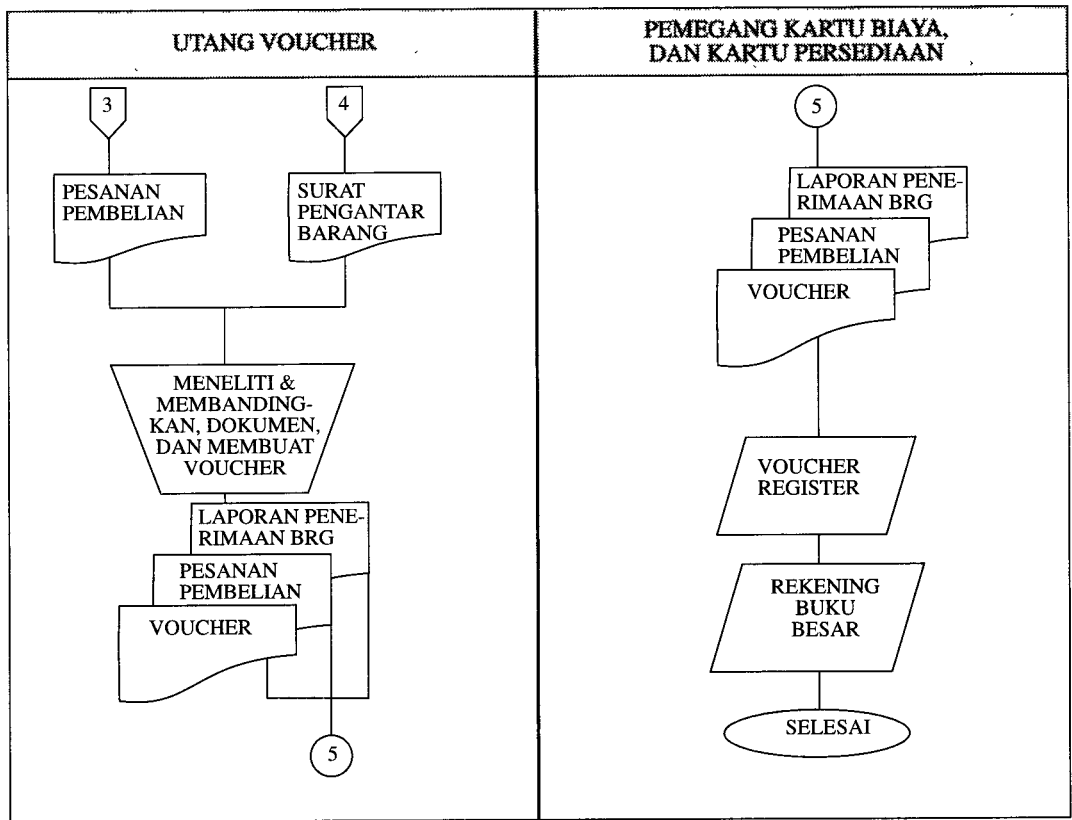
UTANG VOUCHER

3

4

PESANAN PEMBELIAN

SURAT PENGANTAR BARANG

MENELITI & MEMBANDINGKAN, DOKUMEN, DAN MEMBUAT VOUCHER

LAPORAN PENERIMAAN BRG

PESANAN PEMBELIAN

VOUCHER

5

PEMEGANG KARTU BIAYA, DAN KARTU PERSEDIAAN

5

LAPORAN PENERIMAAN BRG

PESANAN PEMBELIAN

VOUCHER

VOUCHER REGISTER

REKENING BUKU BESAR

SELESAI